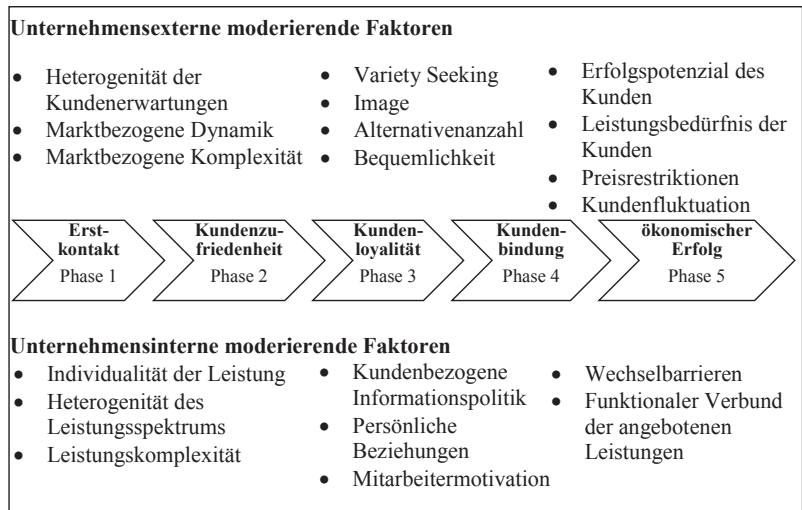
**Unternehmensexterne moderierende Faktoren**

- Heterogenität der Kundenerwartungen
- Marktbezogene Dynamik
- Marktbezogene Komplexität

- Variety Seeking
- Image
- Alternativenanzahl
- Bequemlichkeit

- Erfolgspotenzial des Kunden
- Leistungsbedürfnis der Kunden
- Preisrestriktionen
- Kundenfluktuation

**Erstkontakt** Phase 1

**Kundenzufriedenheit** Phase 2

**Kundenloyalität** Phase 3

**Kundenbindung** Phase 4

**ökonomischer Erfolg** Phase 5

**Unternehmensinterne moderierende Faktoren**

- Individualität der Leistung
- Heterogenität des Leistungsspektrums
- Leistungskomplexität

- Kundenbezogene Informationspolitik
- Persönliche Beziehungen
- Mitarbeitermotivation

- Wechselbarrieren
- Funktionaler Verbund der angebotenen Leistungen